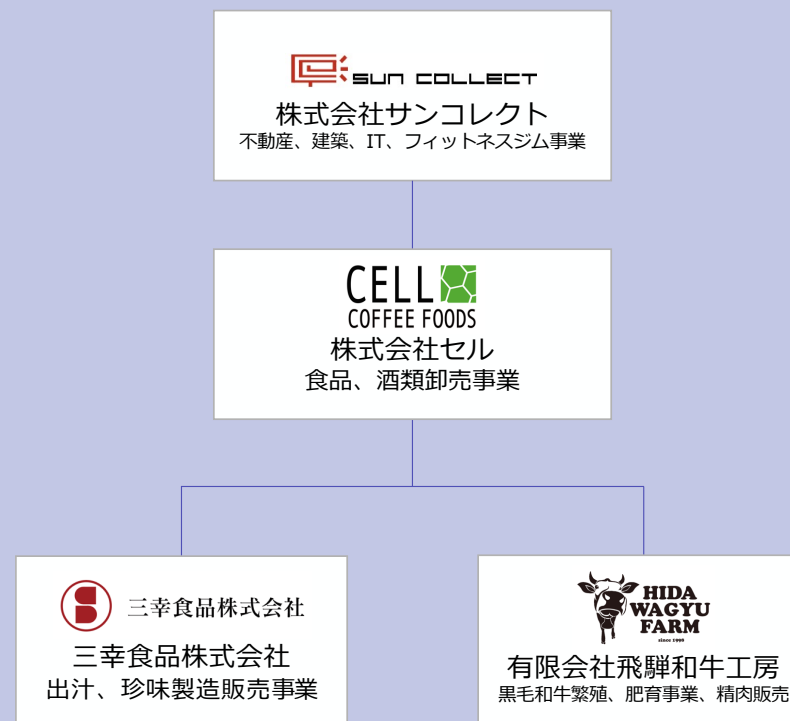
SUN COLLECT
株式会社サンコレクト
不動産、建築、IT、フィットネスジム事業

CELL
COFFEE FOODS
株式会社セル
食品、酒類卸売事業

三幸食品株式会社
三幸食品株式会社
出汁、珍味製造販売事業

HIDA
WAGYU
FARM
since 1998
有限会社飛騨和牛工房
黒毛和牛繁殖、肥育事業、精肉販売